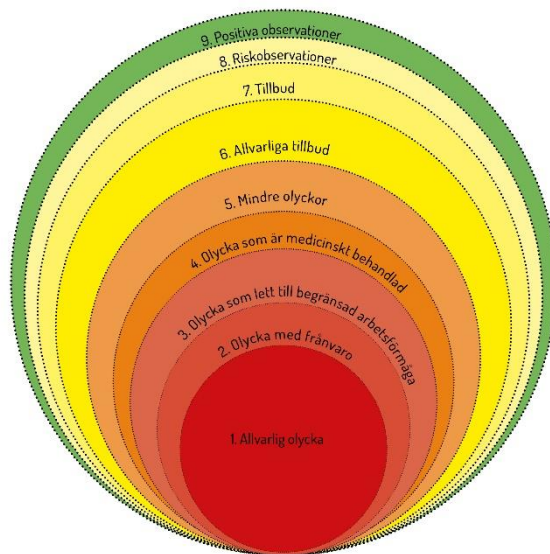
9. Positiva observationer
8. Riskobservationer
7. Tillbud
6. Allvarliga tillbud
5. Mindre olyckor
4. Olycka som är medicinskt behandlad
3. Olycka som lett till begränsad arbetsförmåga
2. Olycka med frånvaro
1. Allvarlig olycka